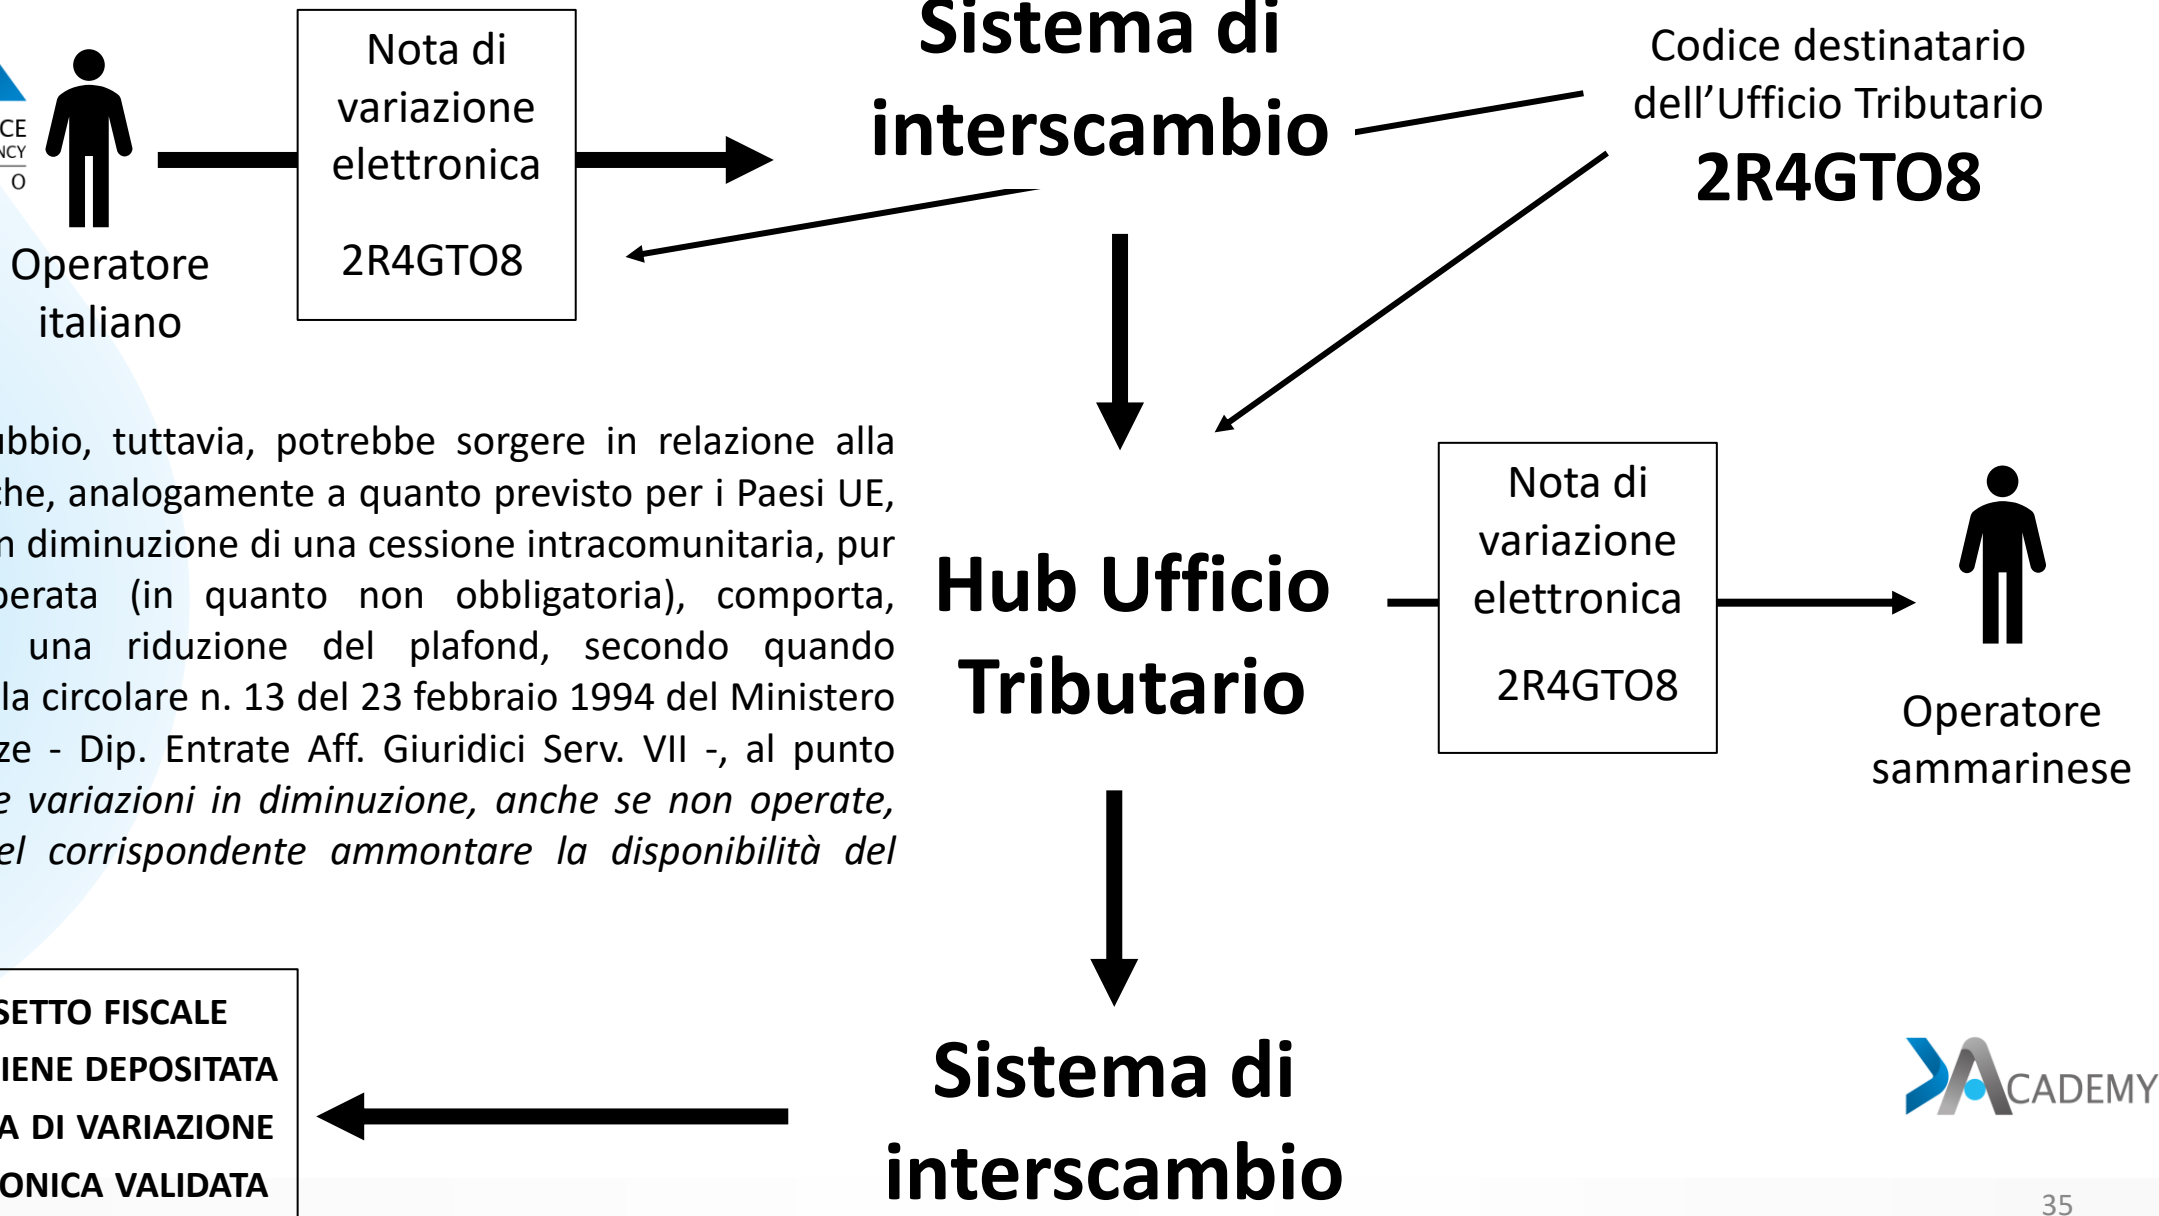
CE
NCY
O

Operatore italiano

Nota di variazione elettronica

2R4GTO8

Sistema di interscambio

Codice destinatario dell'Ufficio Tributario

2R4GTO8

ubbio, tuttavia, potrebbe sorgere in relazione alla che, analogamente a quanto previsto per i Paesi UE, n diminuzione di una cessione intracomunitaria, pur perata (in quanto non obbligatoria), comporta, una riduzione del plafond, secondo quando la circolare n. 13 del 23 febbraio 1994 del Ministero ze - Dip. Entrate Aff. Giuridici Serv. VII -, al punto e variazioni in diminuzione, anche se non operate, el corrispondente ammontare la disponibilità del

Hub Ufficio Tributario

Nota di variazione elettronica

2R4GTO8

Operatore sammarinese

SETTO FISCALE
IENE DEPOSITATA
A DI VARIAZIONE
ONICA VALIDATA

Sistema di interscambio

ACADEMY

35